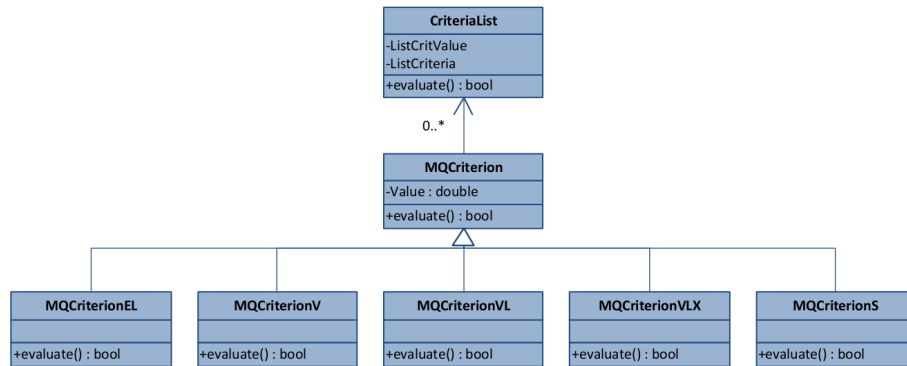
CriteriaList
-ListCritValue
-ListCriteria
+evaluate() : bool

0..*

MQCriterion
-Value : double
+evaluate() : bool

MQCriterionEL
+evaluate() : bool

MQCriterionV
+evaluate() : bool

MQCriterionVL
+evaluate() : bool

MQCriterionVLX
+evaluate() : bool

MQCriterionS
+evaluate() : bool